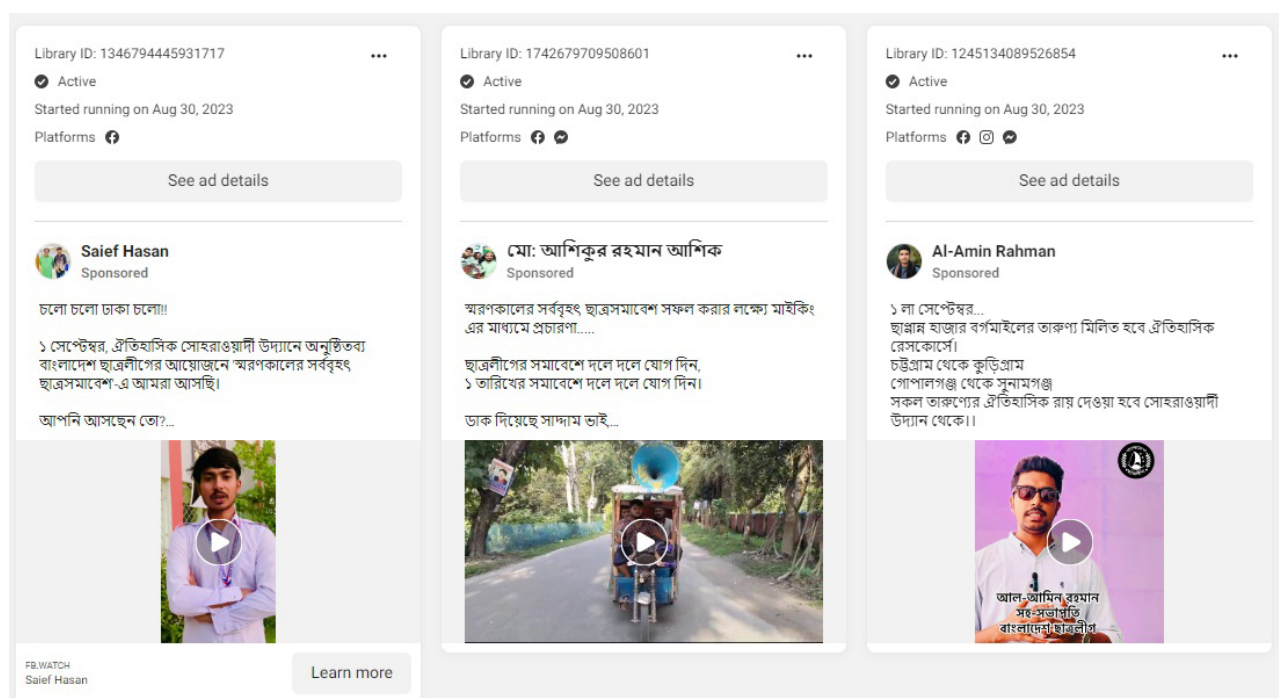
Library ID: 1346794445931717
Active
Started running on Aug 30, 2023
Platforms
See ad details

Saief Hasan
Sponsored

চলো চলো ঢাকা চলো!!

১ সেপ্টেম্বর, ঐতিহাসিক সোহরাওয়ার্দী উদ্যানে অনুষ্ঠিতব্য বাংলাদেশ ছাত্রলীগের আয়োজনে স্মরণকালের সর্ববৃহৎ ছাত্রসমাবেশ-এ আমরা আসছি।

আপনি আসছেন তো?...

FB.WATCH
Saief Hasan
Learn more

Library ID: 1742679709508601
Active
Started running on Aug 30, 2023
Platforms
See ad details

মো: আশিকুর রহমান আশিক
Sponsored

স্মরণকালের সর্ববৃহৎ ছাত্রসমাবেশ সফল করার লক্ষ্যে মাইকিং এর মাধ্যমে প্রচারণা.....

ছাত্রলীগের সমাবেশে দলে দলে যোগ দিন,
১ তারিখের সমাবেশে দলে দলে যোগ দিন।

ডাক দিয়েছে সাদ্দাম ভাই...

Library ID: 1245134089526854
Active
Started running on Aug 30, 2023
Platforms
See ad details

Al-Amin Rahman
Sponsored

১ লা সেপ্টেম্বর...
ছাপ্পান্ন হাজার বর্গমাইলের তারুণ্য মিলিত হবে ঐতিহাসিক রেসকোর্সে।
চট্টগ্রাম থেকে কুড়িগ্রাম
গোপালগঞ্জ থেকে সুনামগঞ্জ
সকল তারুণ্যের ঐতিহাসিক রায় দেওয়া হবে সোহরাওয়ার্দী উদ্যান থেকে।।

আল-আমিন রহমান
সহ-সভাপতি
বাংলাদেশ ছাত্রলীগ